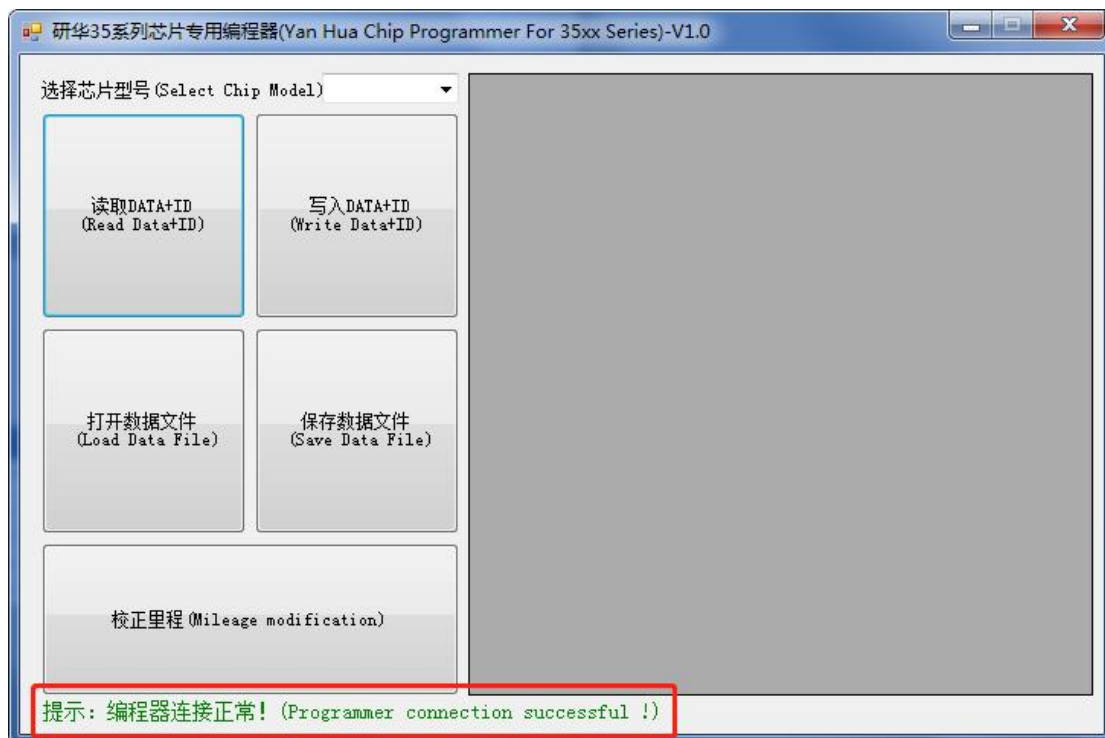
研华35系列芯片专用编程器(Yan Hua Chip Programmer For 35xx Series)-V1.0

选择芯片型号(Select Chip Model)

读取DATA+ID
(Read Data+ID)

写入DATA+ID
(Write Data+ID)

打开数据文件
(Load Data File)

保存数据文件
(Save Data File)

校正里程(Mileage modification)

提示：编程器连接正常！(Programmer connection successful !)